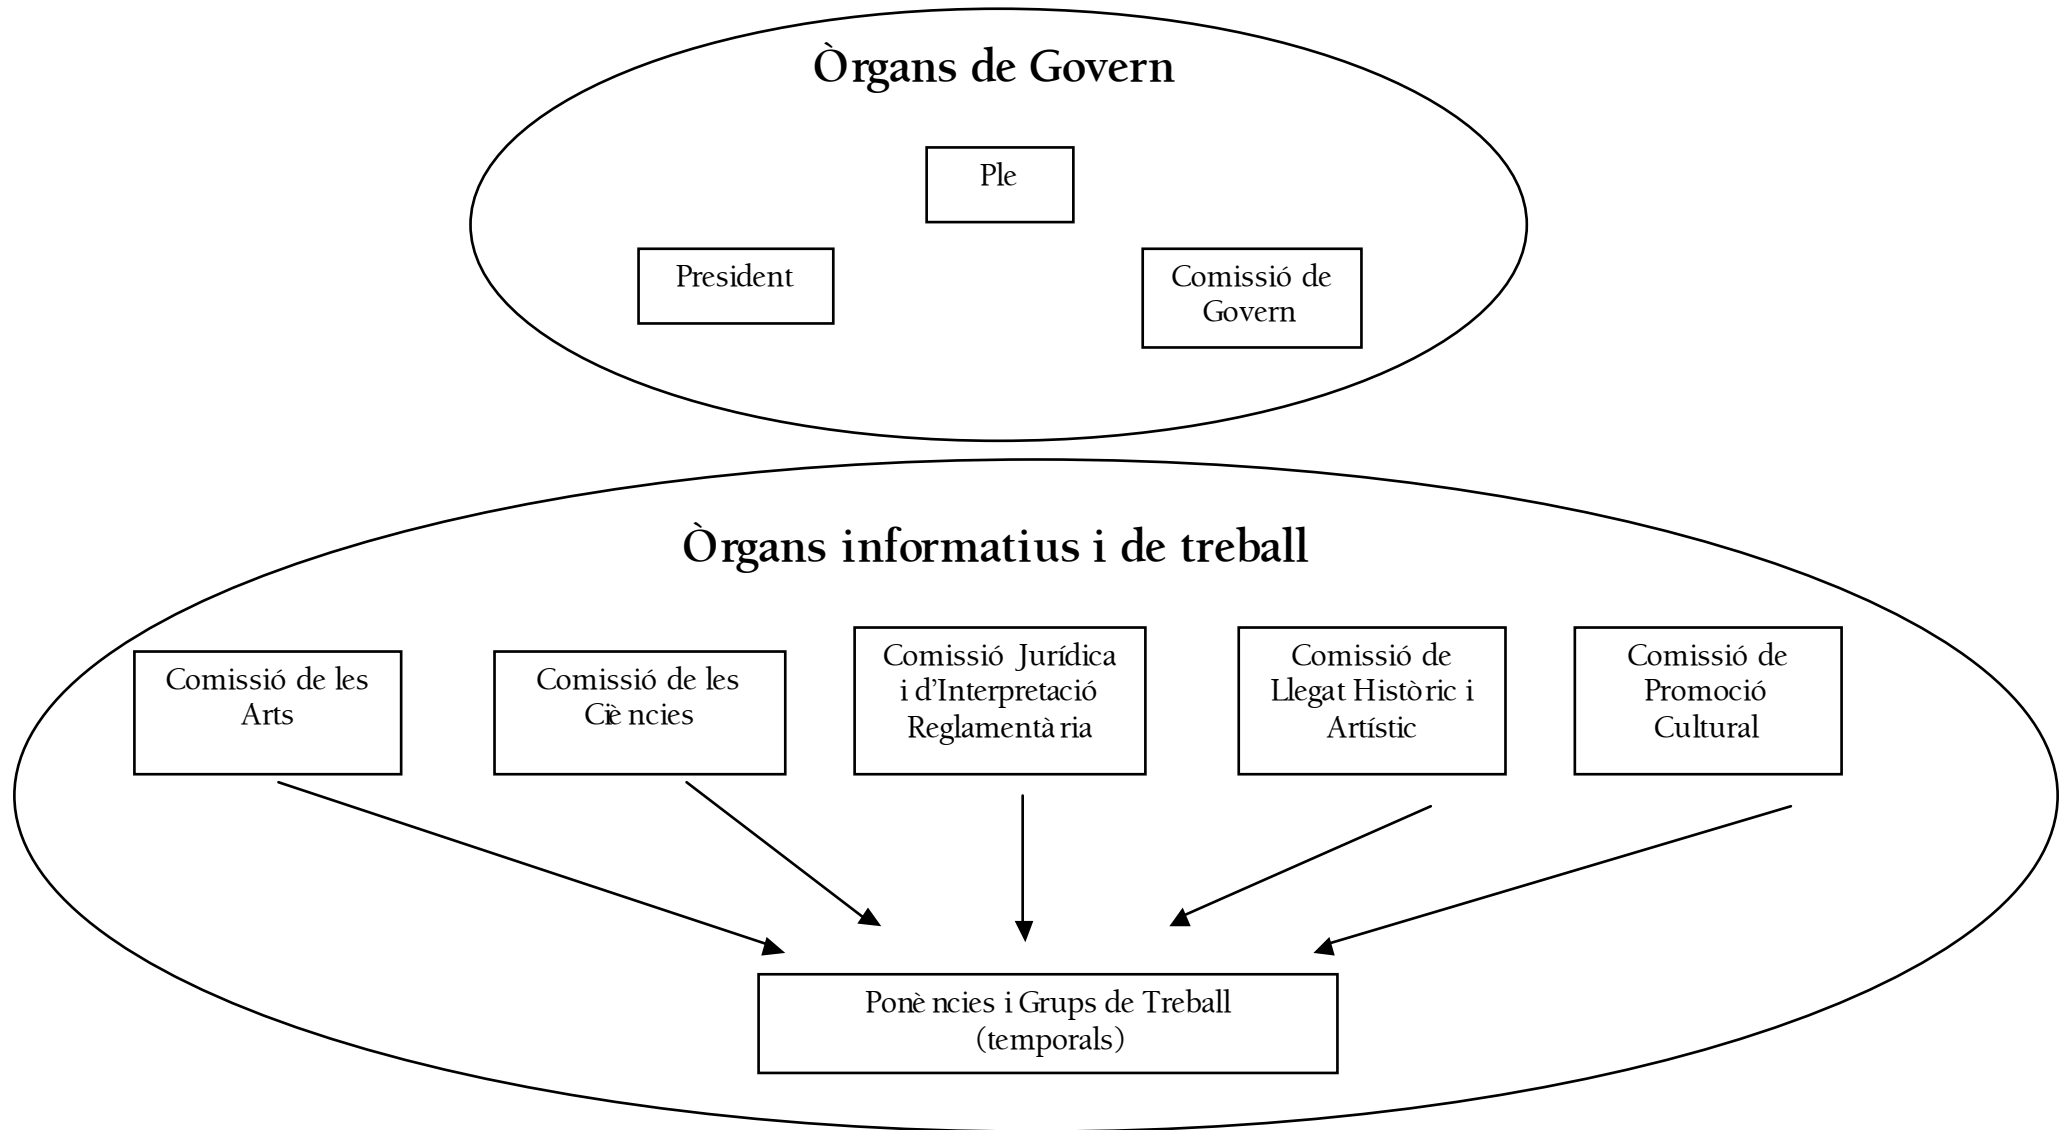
Òrgans de Govern

Ple

President

Comissió de Govern

Òrgans informatius i de treball

Comissió de les Arts

Comissió de les Ciències

Comissió Jurídica i d'Interpretació Reglamentària

Comissió de Llegat Històric i Artístic

Comissió de Promoció Cultural

Ponències i Grups de Treball (temporals)